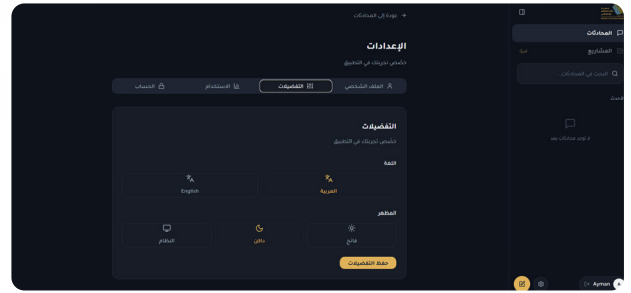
→ عودة إلى المحادثات

الإعدادات

خصص تجربتك في التطبيق

الملف الشخصي | التفضيلات | الاستخدام | الحساب

التفضيلات

خصص تجربتك في التطبيق

اللغة

العربية | English

المظهر

فاتح | داكن | النظام

حفظ التفضيلات

المحادثات

المشاريع

ابحث في المحادثات

لا توجد محادثات بعد

Ayman